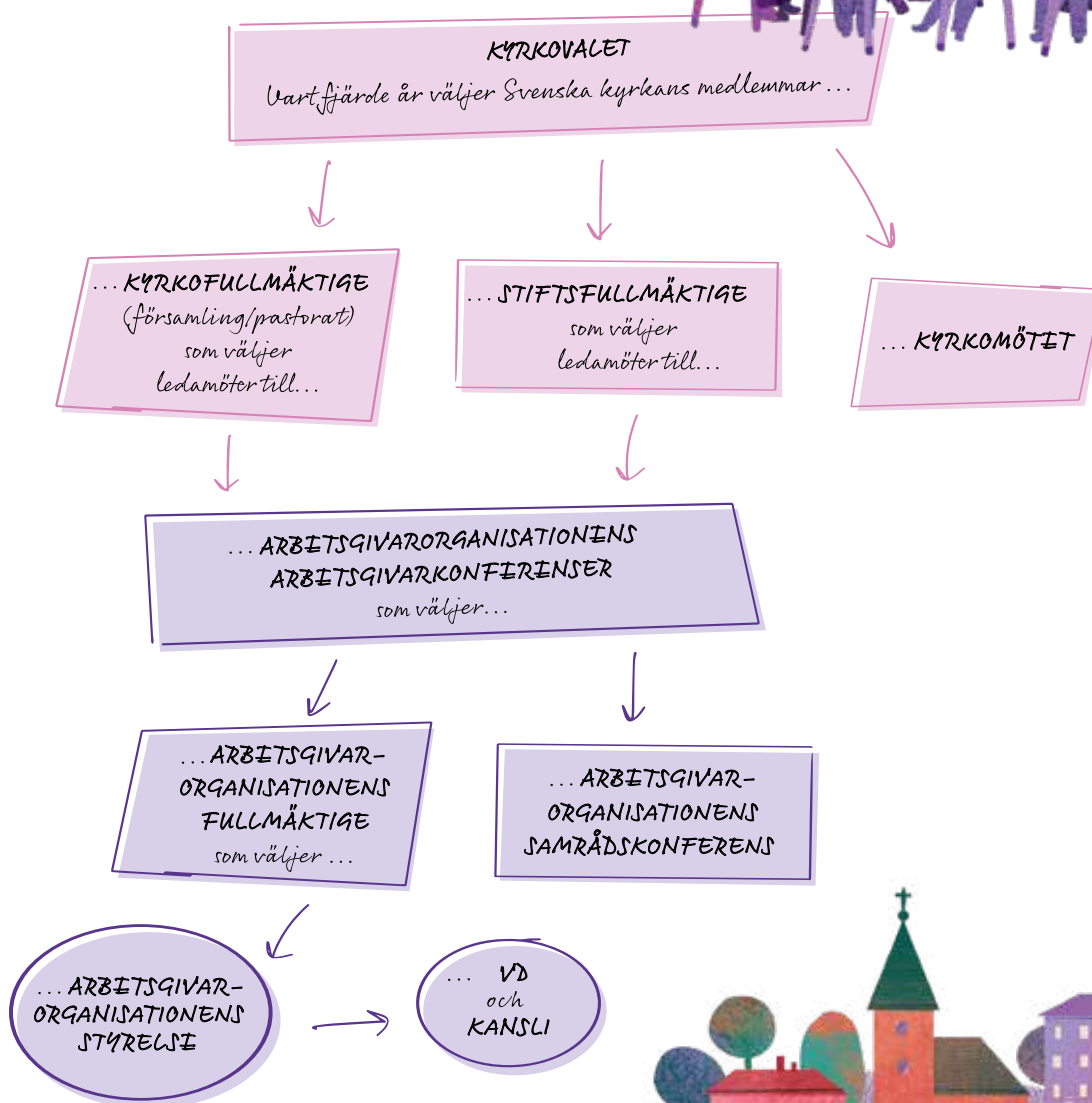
KYRKOVALET
Vart fjärde år väljer Svenska kyrkans medlemmar ...

... KYRKOFULLMÄKTIGE (församling/pastorat) som väljer ledamöter till...

... STIFTSFULLMÄKTIGE som väljer ledamöter till...

... KYRKOMÖTET

... ARBETSGIVARORGANISATIONENS ARBETSGIVARKONFERENSER som väljer...

... ARBETSGIVARORGANISATIONENS FULLMÄKTIGE som väljer ...

... ARBETSGIVARORGANISATIONENS SAMRÅDSKONFERENS

... ARBETSGIVARORGANISATIONENS STYRELSE

... VD och KANSLI